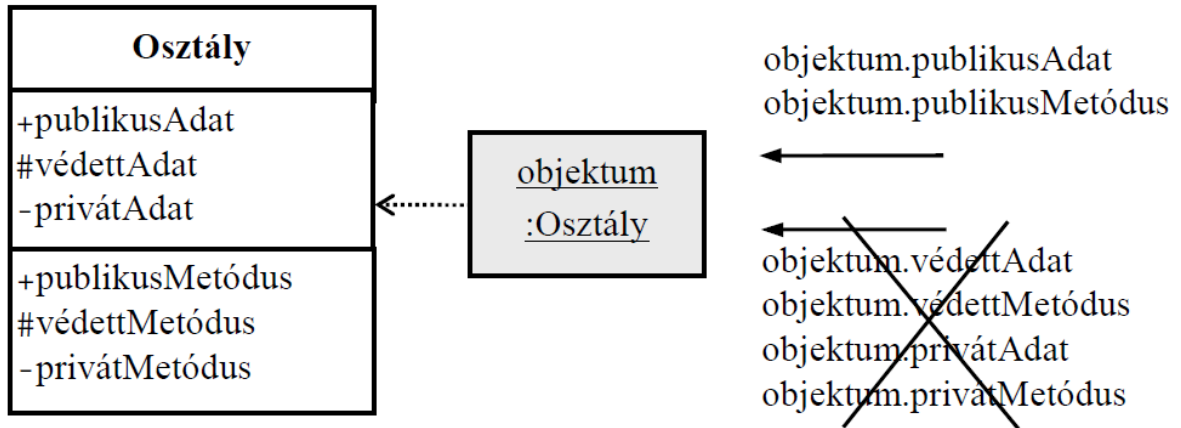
Osztály

+publikusAdat
#védettAdat
-privátAdat

+publikusMetódus
#védettMetódus
-privátMetódus

objektum
:Osztály

objektum.publikusAdat
objektum.publikusMetódus

objektum.védettAdat
objektum.védettMetódus
objektum.privátAdat
objektum.privátMetódus